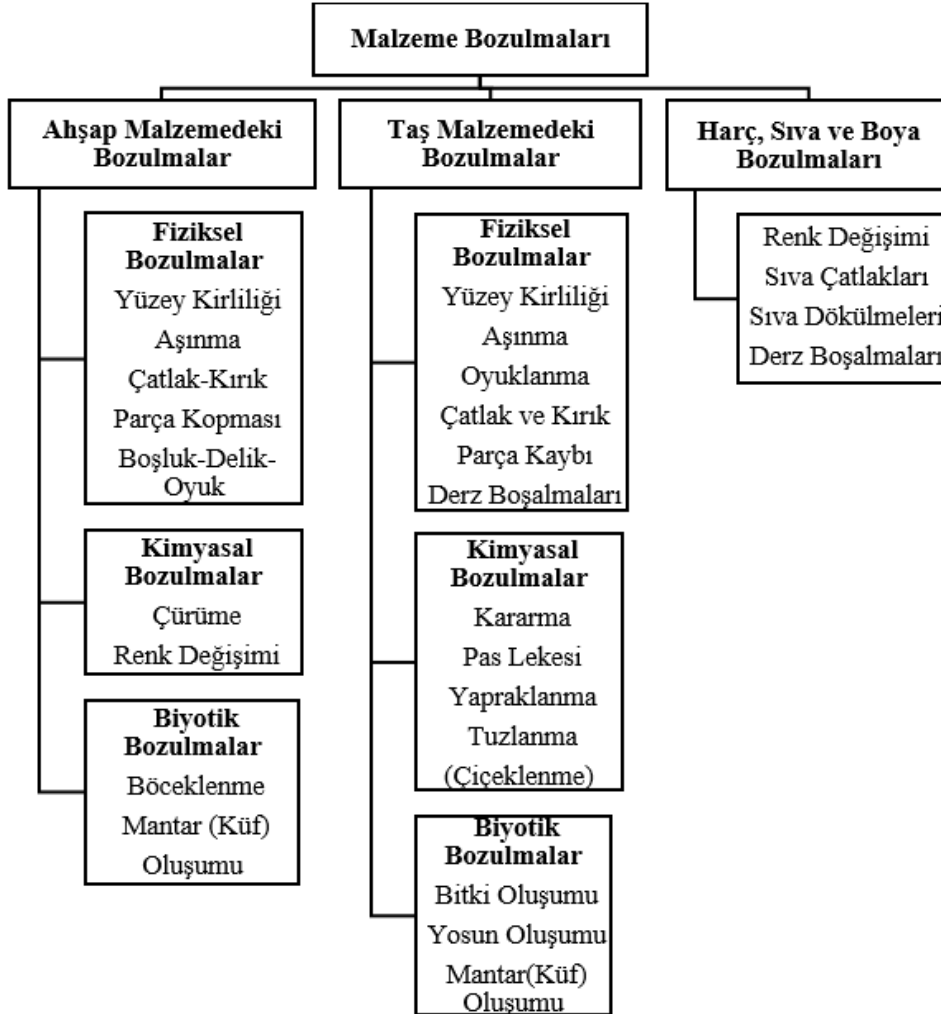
Malzeme Bozulmaları

Ahşap Malzemedeki Bozulmalar

Fiziksel Bozulmalar
Yüzey Kirliliği
Aşınma
Çatlak-Kırık
Parça Kopması
Boşluk-Delik-Oyuk

Kimyasal Bozulmalar
Çürüme
Renk Değişimi

Biyotik Bozulmalar
Böceklenme
Mantar (Küf) Oluşumu

Taş Malzemedeki Bozulmalar

Fiziksel Bozulmalar
Yüzey Kirliliği
Aşınma
Oyuklanma
Çatlak ve Kırık
Parça Kaybı
Derz Boşalmaları

Kimyasal Bozulmalar
Kararma
Pas Lekesi
Yapraklanma
Tuzlanma
(Çiçeklenme)

Biyotik Bozulmalar
Bitki Oluşumu
Yosun Oluşumu
Mantar(Küf) Oluşumu

Harç, Sıva ve Boya Bozulmaları

Renk Değişimi
Sıva Çatlakları
Sıva Dökülmeleri
Derz Boşalmaları